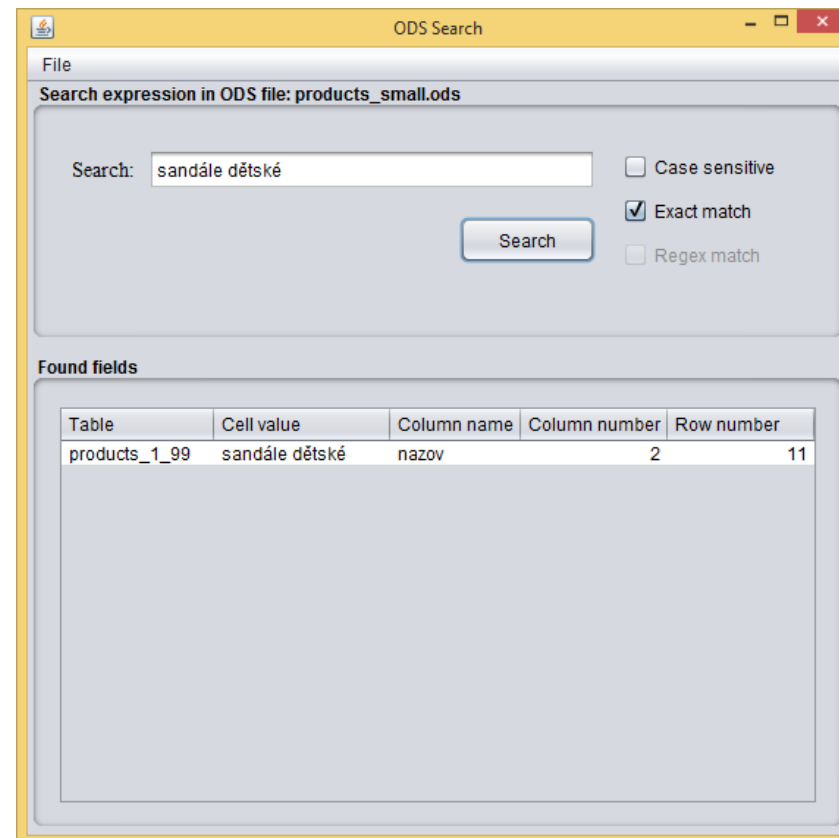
ODS Search

File

Search expression in ODS file: products_small.ods

Search: sandále dětské

Case sensitive

Exact match

Search

Regex match

Found fields

| Table | Cell value | Column name | Column number | Row number |
|---|---|---|---|---|
| products_1_99 | sandále dětské | nazov | 2 | 11 |